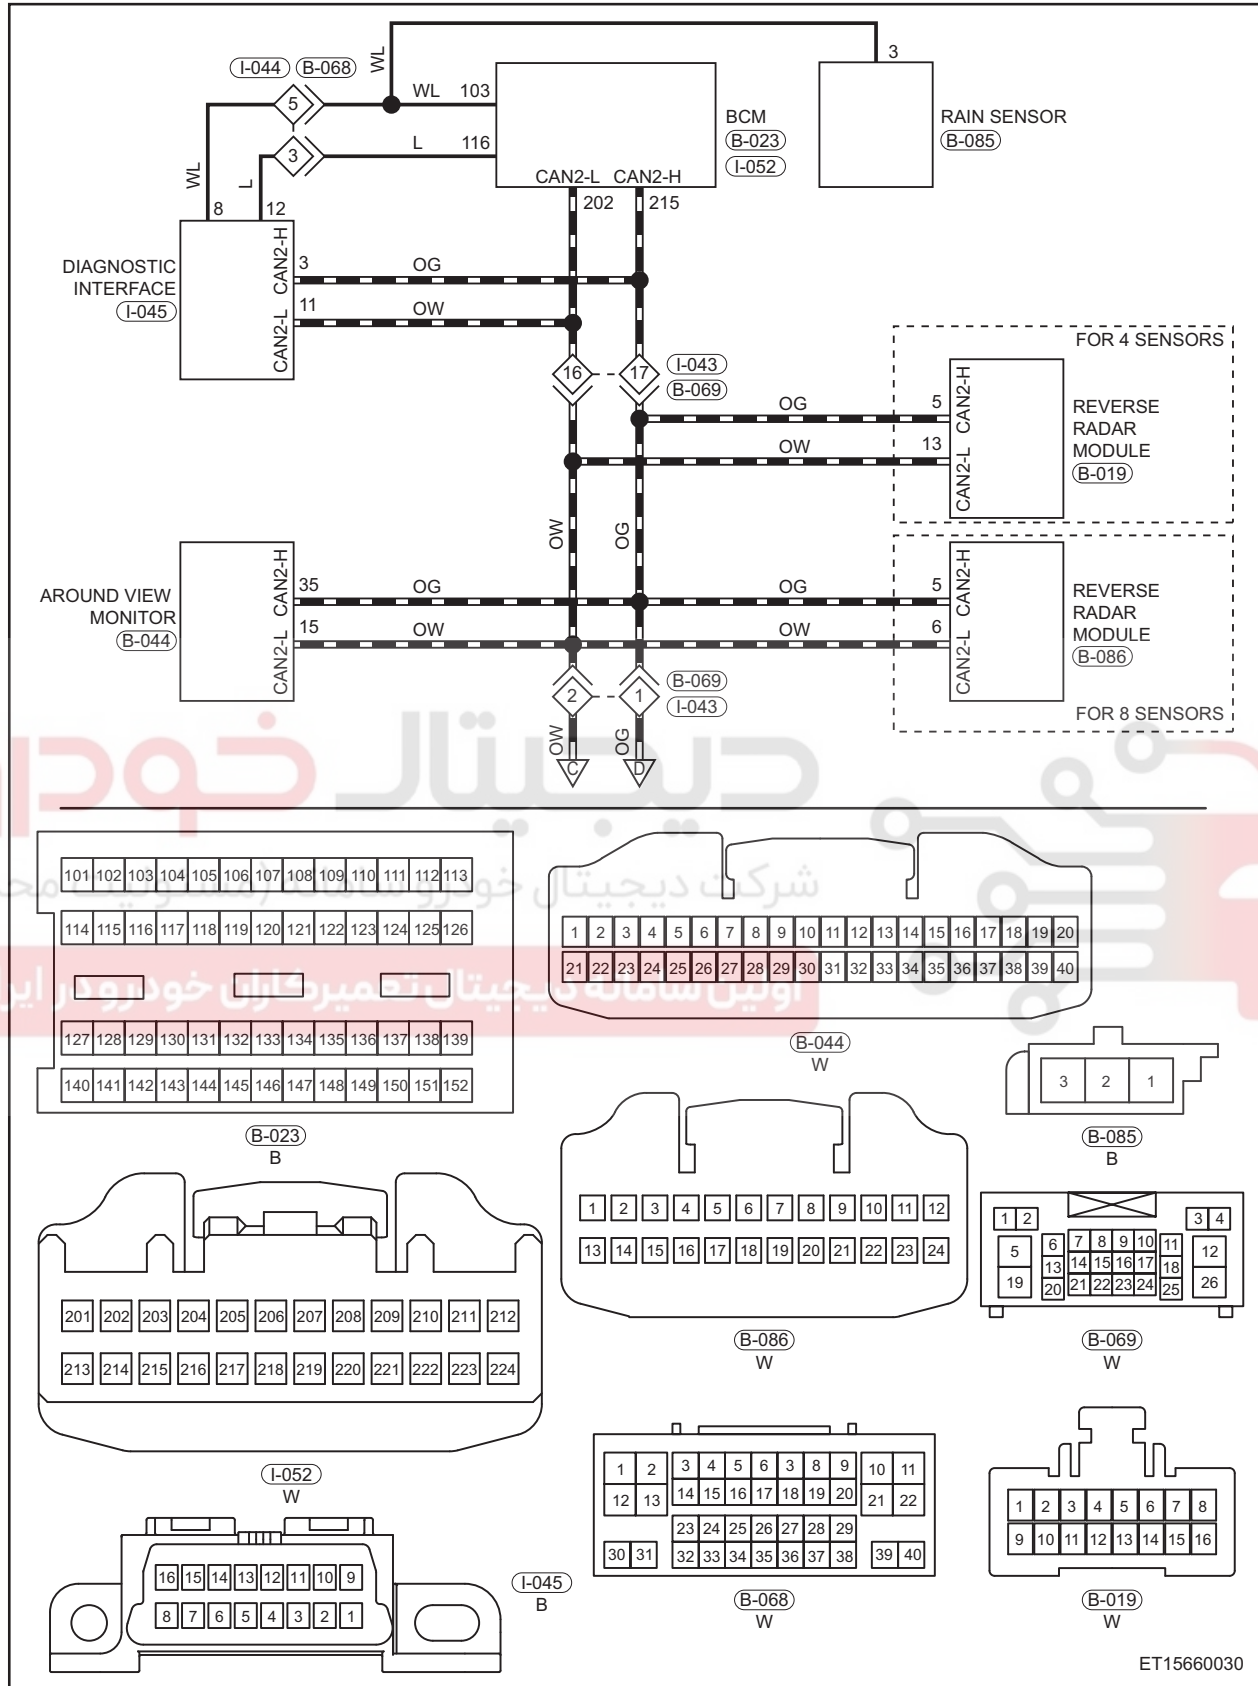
I-044 B-068
WL
5
3
WL 103
L 116
BCM
B-023
I-052
CAN2-L CAN2-H
202 215
3
RAIN SENSOR
B-085
WL
L
8 12
DIAGNOSTIC INTERFACE
I-045
CAN2-H
CAN2-L
3 OG
11 OW
16 17
I-043
B-069
FOR 4 SENSORS
OG 5
OW 13
CAN2-H
CAN2-L
REVERSE RADAR MODULE
B-019
OW OG
AROUND VIEW MONITOR
B-044
CAN2-H
CAN2-L
35 OG OG 5
15 OW OW 6
CAN2-H
CAN2-L
REVERSE RADAR MODULE
B-086
FOR 8 SENSORS
2 1
B-069
I-043
OW OG
C D

شرکت دیجیتال خودرو سامانه (مسئولیت محدود)
اولین سامانه دیجیتال تعمیرکاران خودرو در ایران

| 101 | 102 | 103 | 104 | 105 | 106 | 107 | 108 | 109 | 110 | 111 | 112 | 113 |
|---|---|---|---|---|---|---|---|---|---|---|---|---|
| 114 | 115 | 116 | 117 | 118 | 119 | 120 | 121 | 122 | 123 | 124 | 125 | 126 |
| 127 | 128 | 129 | 130 | 131 | 132 | 133 | 134 | 135 | 136 | 137 | 138 | 139 |
| 140 | 141 | 142 | 143 | 144 | 145 | 146 | 147 | 148 | 149 | 150 | 151 | 152 |

B-023
B

| 1 | 2 | 3 | 4 | 5 | 6 | 7 | 8 | 9 | 10 | 11 | 12 | 13 | 14 | 15 | 16 | 17 | 18 | 19 | 20 |
|---|---|---|---|---|---|---|---|---|---|---|---|---|---|---|---|---|---|---|---|
| 21 | 22 | 23 | 24 | 25 | 26 | 27 | 28 | 29 | 30 | 31 | 32 | 33 | 34 | 35 | 36 | 37 | 38 | 39 | 40 |

B-044
W

3 2 1
B-085
B

| 201 | 202 | 203 | 204 | 205 | 206 | 207 | 208 | 209 | 210 | 211 | 212 |
|---|---|---|---|---|---|---|---|---|---|---|---|
| 213 | 214 | 215 | 216 | 217 | 218 | 219 | 220 | 221 | 222 | 223 | 224 |

I-052
W

| 1 | 2 | 3 | 4 | 5 | 6 | 7 | 8 | 9 | 10 | 11 | 12 |
|---|---|---|---|---|---|---|---|---|---|---|---|
| 13 | 14 | 15 | 16 | 17 | 18 | 19 | 20 | 21 | 22 | 23 | 24 |

B-086
W

1 2 3 4
5 6 7 8 9 10 11 12
13 14 15 16 17 18
19 20 21 22 23 24 25 26
B-069
W

16 15 14 13 12 11 10 9
8 7 6 5 4 3 2 1
I-045
B

1 2 3 4 5 6 3 8 9 10 11
12 13 14 15 16 17 18 19 20 21 22
23 24 25 26 27 28 29
30 31 32 33 34 35 36 37 38 39 40
B-068
W

| 1 | 2 | 3 | 4 | 5 | 6 | 7 | 8 |
|---|---|---|---|---|---|---|---|
| 9 | 10 | 11 | 12 | 13 | 14 | 15 | 16 |

B-019
W

ET15660030